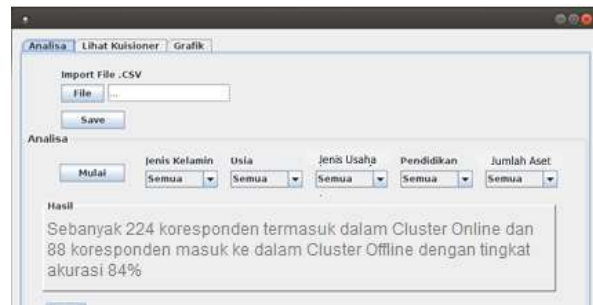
Analisa | Lihat Kuisioner | Grafik

Import File .CSV

File ...

Save

Analisa

Mulai

Jenis Kelamin
Semua

Usia
Semua

Jenis Usaha
Semua

Pendidikan
Semua

Jumlah Aset
Semua

Hasil

Sebanyak 224 koresponden termasuk dalam Cluster Online dan 88 koresponden masuk ke dalam Cluster Offline dengan tingkat akurasi 84%